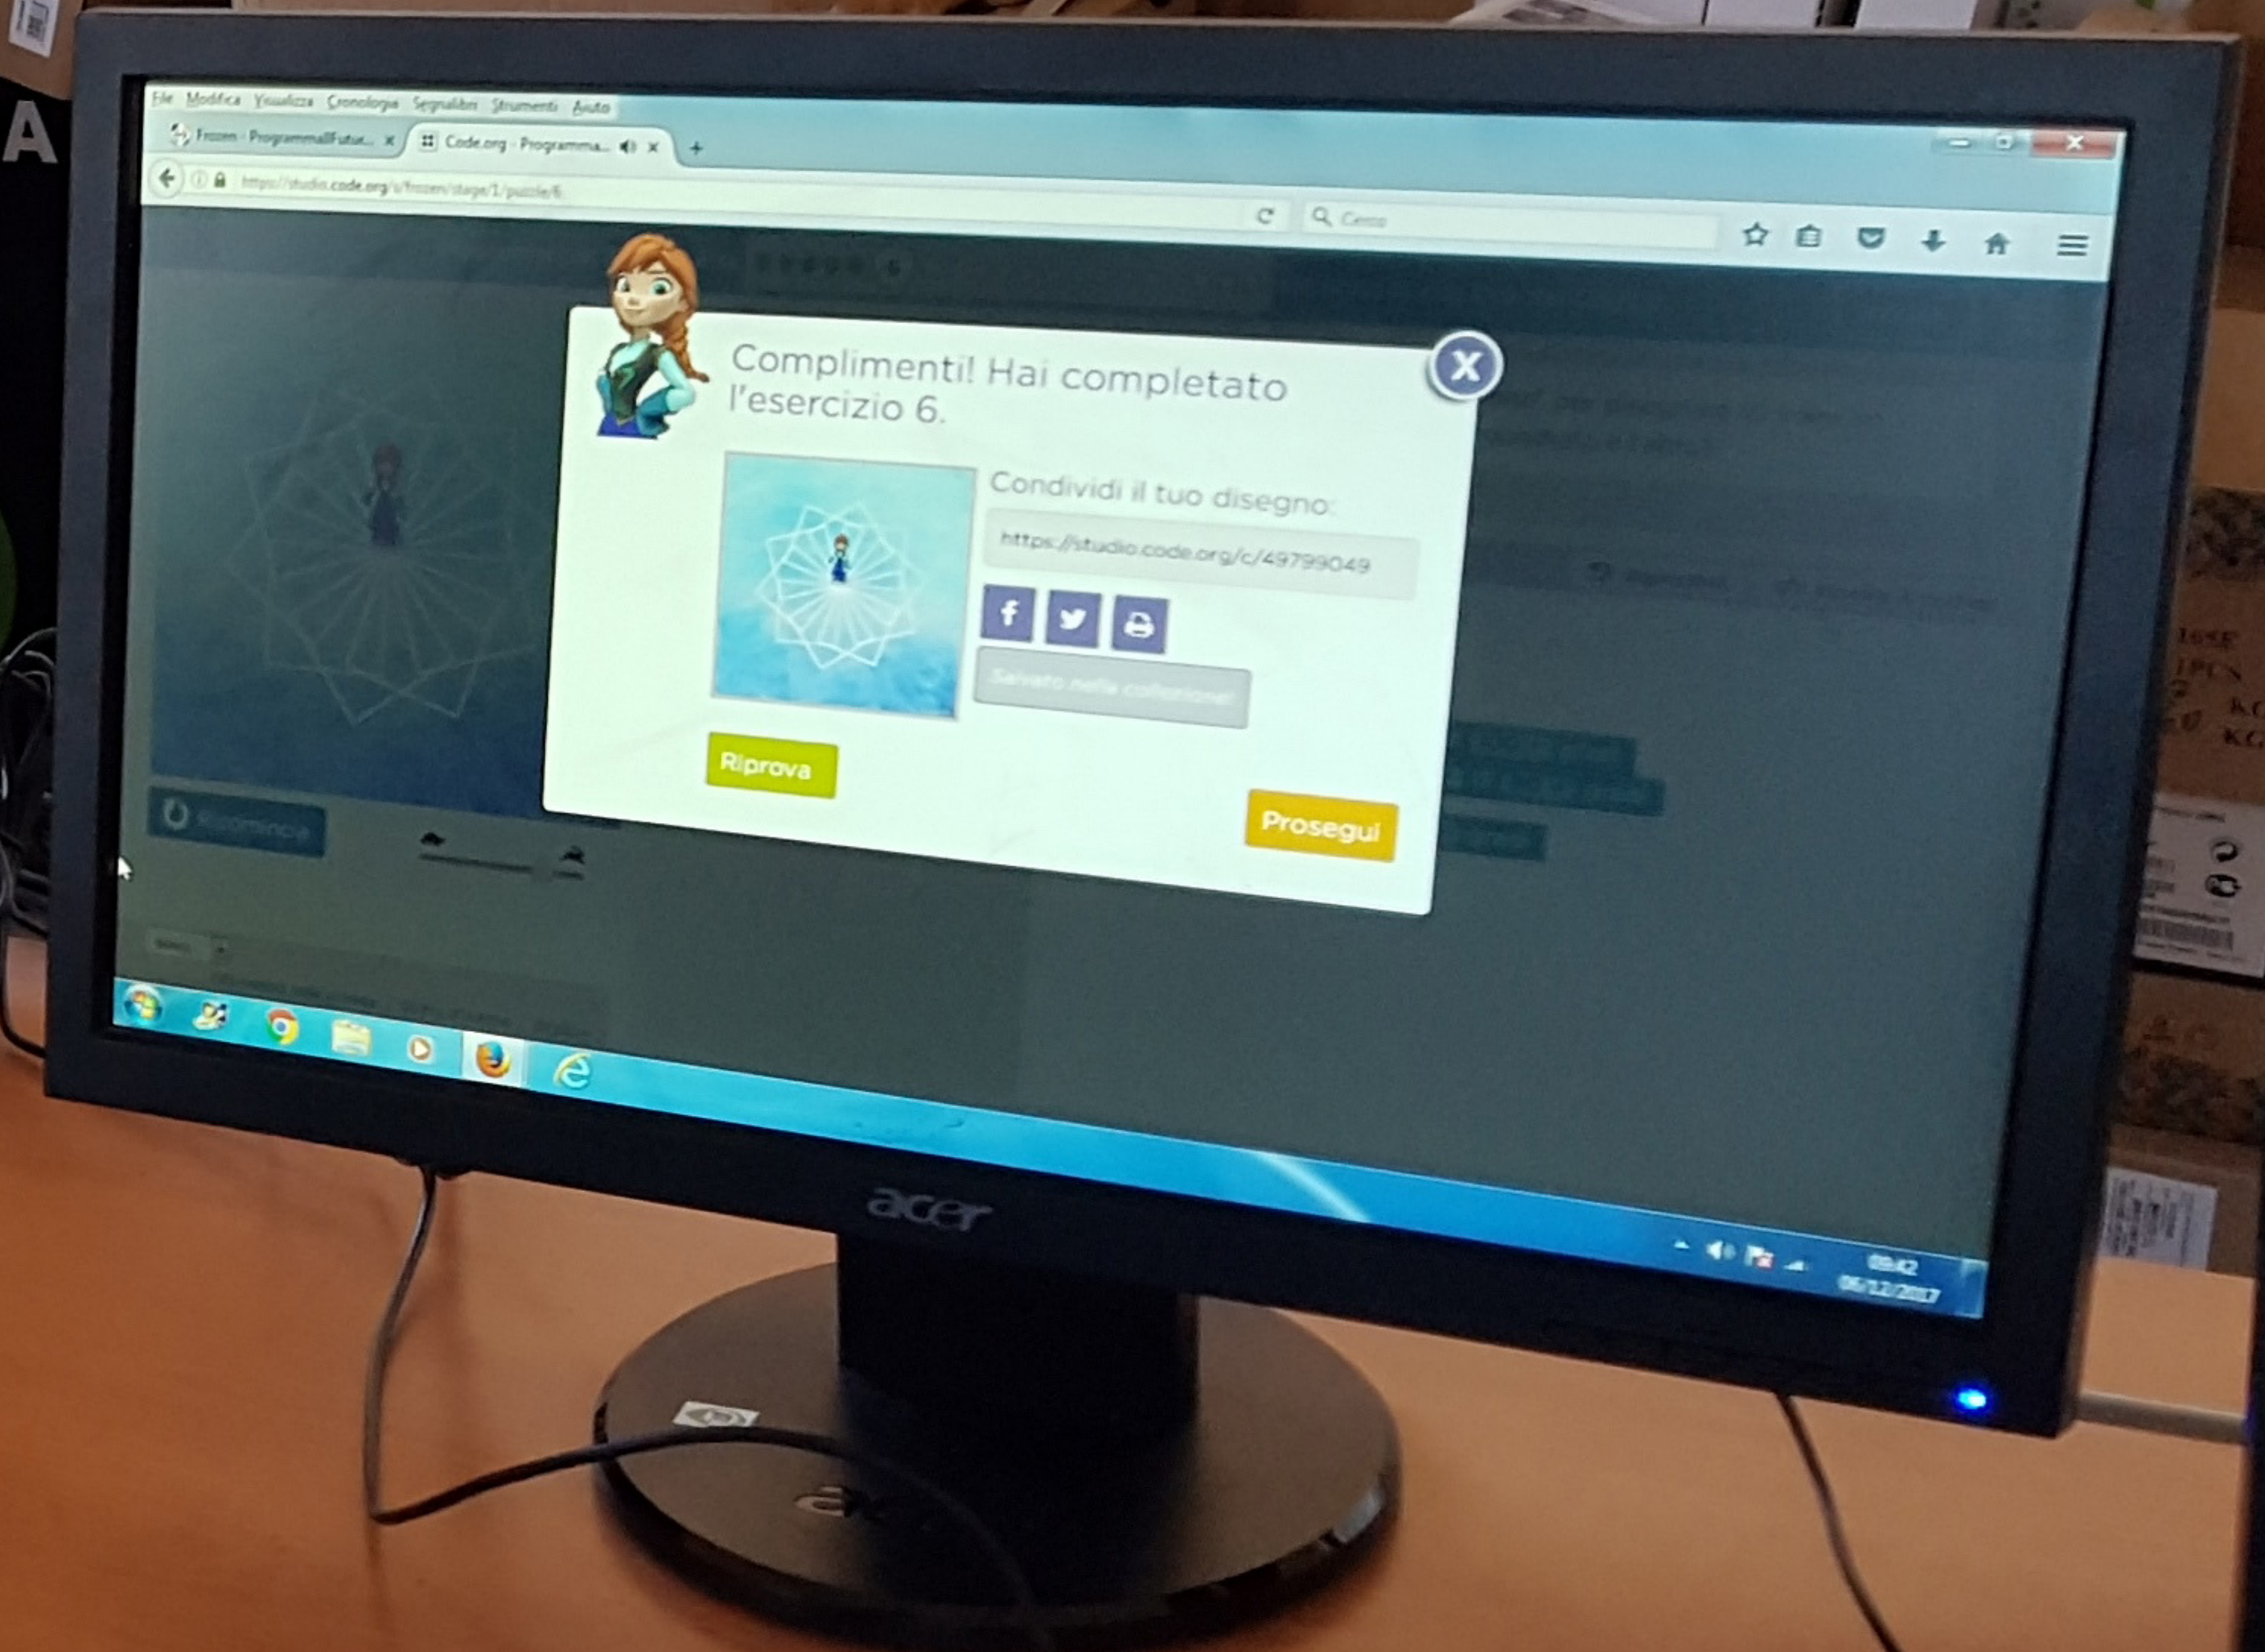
File Modifica Visualizza Cronologia Segnalibri Strumenti Aiuto

Frozen - ProgrammaIlFutur... ×
Code.org - Programma... ×
+

https://studio.code.org/s/frozen/stage/1/puzzle/6

Cerca

Complimenti! Hai completato l'esercizio 6.

Condividi il tuo disegno:

https://studio.code.org/c/49799049

Salvato nella collezione!

Riprova

Prosegui

Ricomincia

acer

09:42
05/12/2017

acer